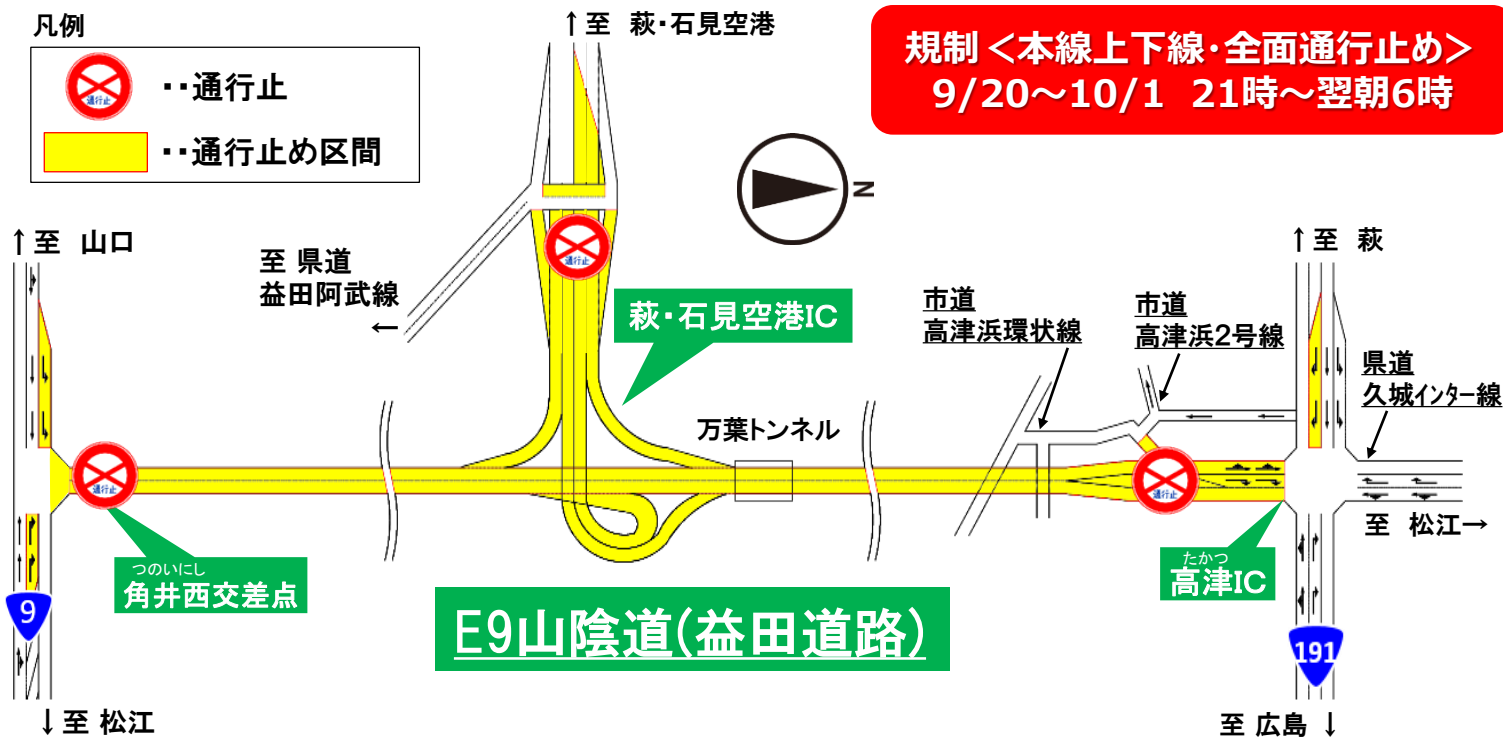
凡例

‥通行止

‥通行止め区間

↑至 萩・石見空港

規制＜本線上下線・全面通行止め＞
9/20～10/1 21時～翌朝6時

N

↑至 山口

至 県道
益田阿武線
←

萩・石見空港IC

市道
高津浜環状線

市道
高津浜2号線

↑至 萩

県道
久城インター線

万葉トンネル

通行止

通行止

通行止

至 松江→

つのいにし
角井西交差点

たかつ
高津IC

9

E9山陰道(益田道路)

191

↓至 松江

至 広島 ↓